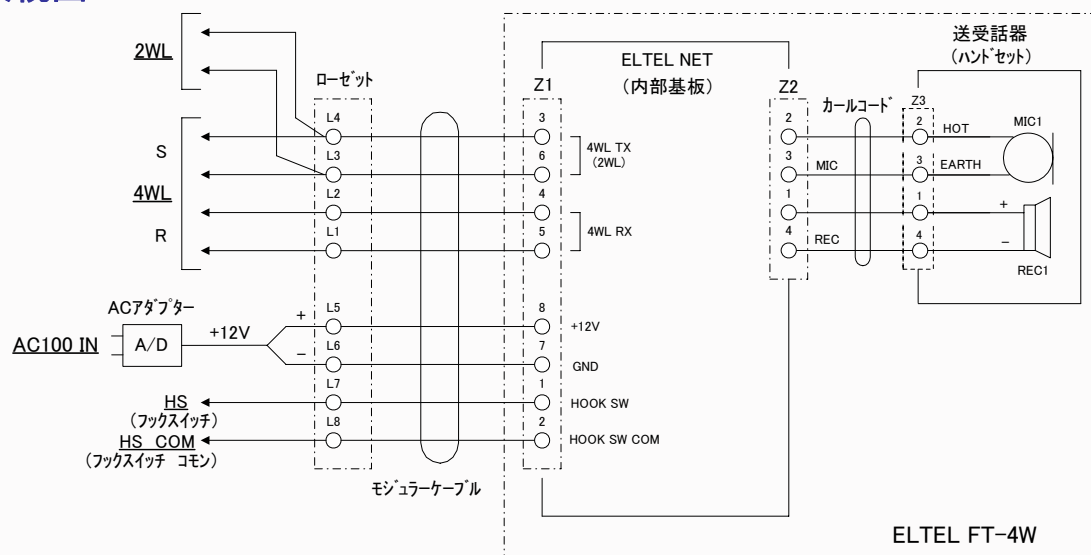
2WL

S

4WL

R

ローゼット

L4
L3
L2
L1
L5
L6
L7
L8

ELTEL NET
（内部基板）

Z1

3
6
4
5
8
7
1
2

4WL TX
（2WL）

4WL RX

+12V
GND
HOOK SW
HOOK SW COM

Z2

2
3
1
4

MIC
REC

カールコード

送受話器
（ハンドセット）

Z3

2
3
1
4

HOT
EARTH

MIC1

+
−

REC1

ACアダプター

AC100 IN

A/D

+12V

+
−

HS
（フックスイッチ）

HS COM
（フックスイッチ コモン）

モジュラーケーブル

ELTEL FT-4W